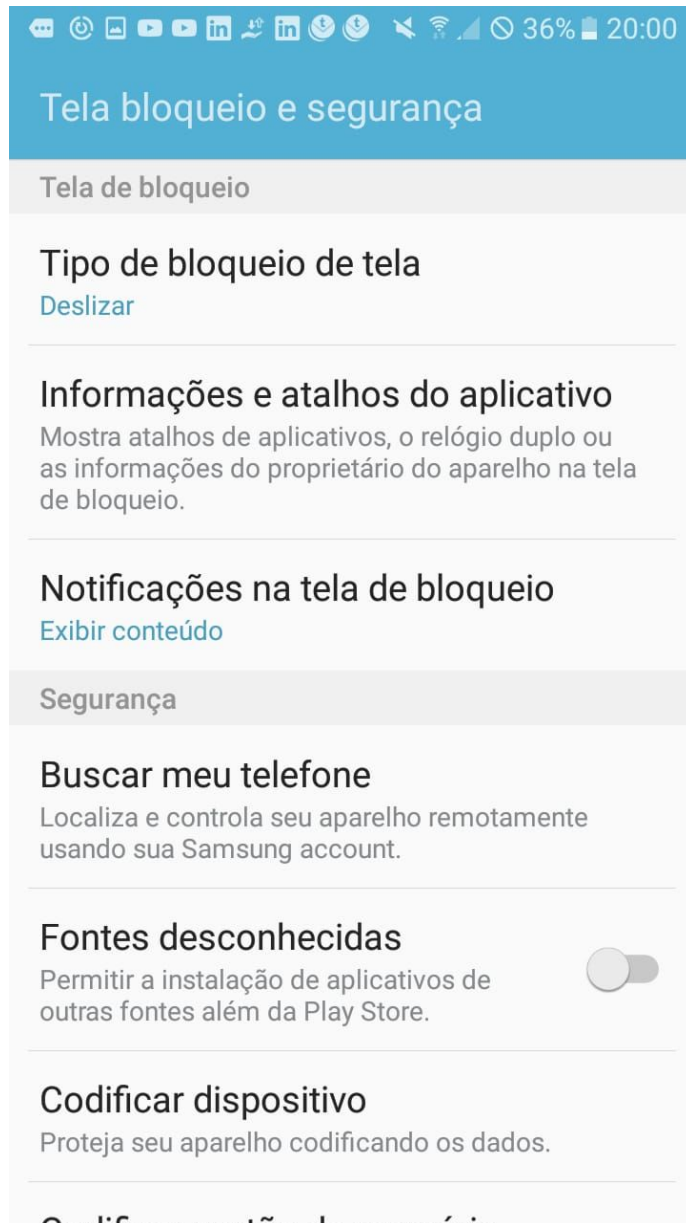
36% 20:00

Tela bloqueio e segurança

Tela de bloqueio

Tipo de bloqueio de tela
Deslizar

Informações e atalhos do aplicativo
Mostra atalhos de aplicativos, o relógio duplo ou as informações do proprietário do aparelho na tela de bloqueio.

Notificações na tela de bloqueio
Exibir conteúdo

Segurança

Buscar meu telefone
Localiza e controla seu aparelho remotamente usando sua Samsung account.

Fontes desconhecidas
Permitir a instalação de aplicativos de outras fontes além da Play Store.

Codificar dispositivo
Proteja seu aparelho codificando os dados.

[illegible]